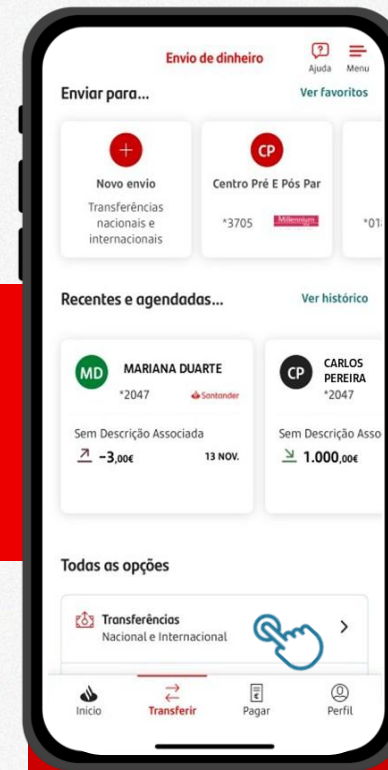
Envio de dinheiro

Ajuda Menu

Enviar para...

Ver favoritos

Novo envio

Transferências nacionais e internacionais

CP

Centro Pré E Pós Par

*3705 Millennium

*01

Recentes e agendadas...

Ver histórico

MD

MARIANA DUARTE

*2047 Santander

Sem Descrição Associada

-3,00€

13 NOV.

CP

CARLOS PEREIRA

*2047

Sem Descrição Asso

1.000,00€

Todas as opções

Transferências

Nacional e Internacional

Inicio

Transferir

Pagar

Perfil